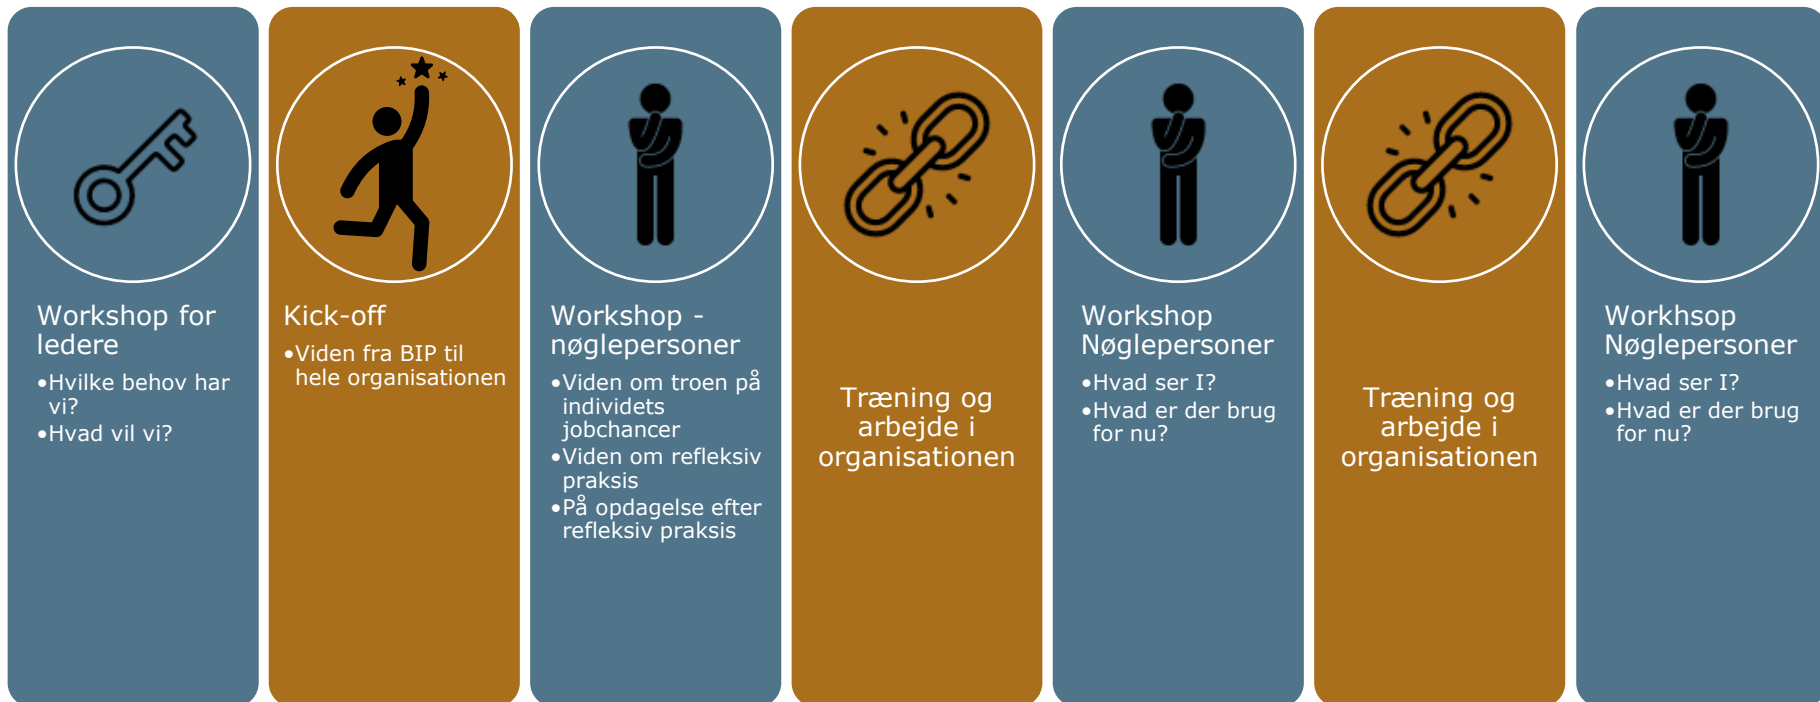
Workshop for ledere

•Hvilke behov har vi?
•Hvad vil vi?

Kick-off

•Viden fra BIP til hele organisationen

Workshop - nøglepersoner

•Viden om troen på individets jobchancer
•Viden om refleksiv praksis
•På opdagelse efter refleksiv praksis

Træning og arbejde i organisationen

Workshop Nøglepersoner

•Hvad ser I?
•Hvad er der brug for nu?

Træning og arbejde i organisationen

Workhsop Nøglepersoner

•Hvad ser I?
•Hvad er der brug for nu?